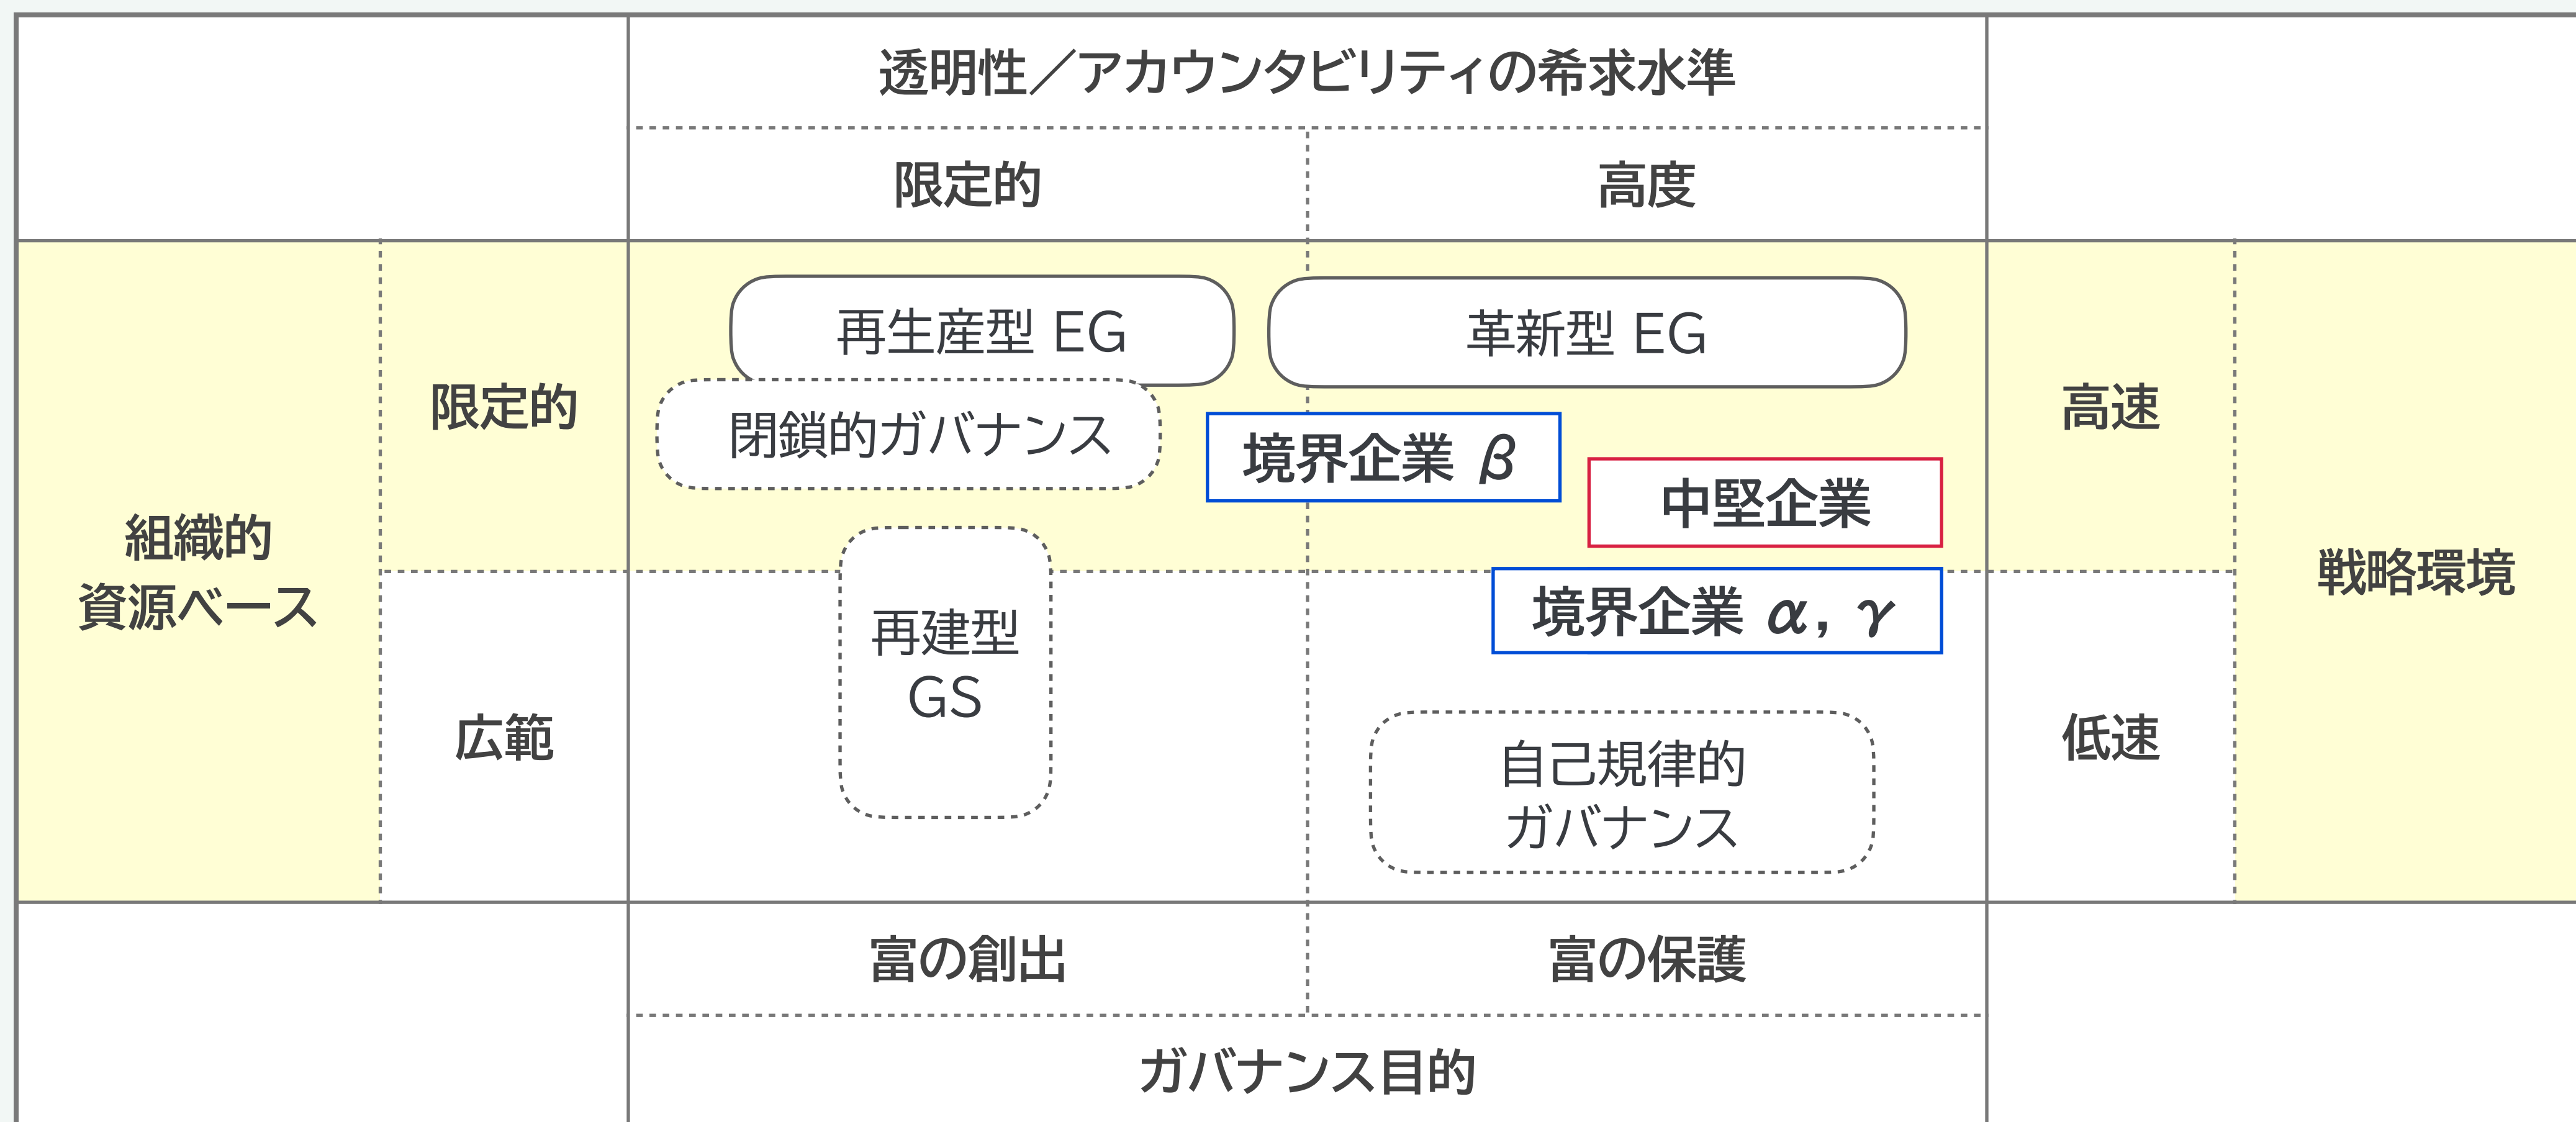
透明性／アカウンタビリティの希求水準

限定的

高度

組織的資源ベース

限定的

広範

再生産型 EG

閉鎖的ガバナンス

革新型 EG

境界企業 $\beta$

中堅企業

再建型 GS

境界企業 $\alpha, \gamma$

自己規律的ガバナンス

高速

低速

戦略環境

富の創出

富の保護

ガバナンス目的